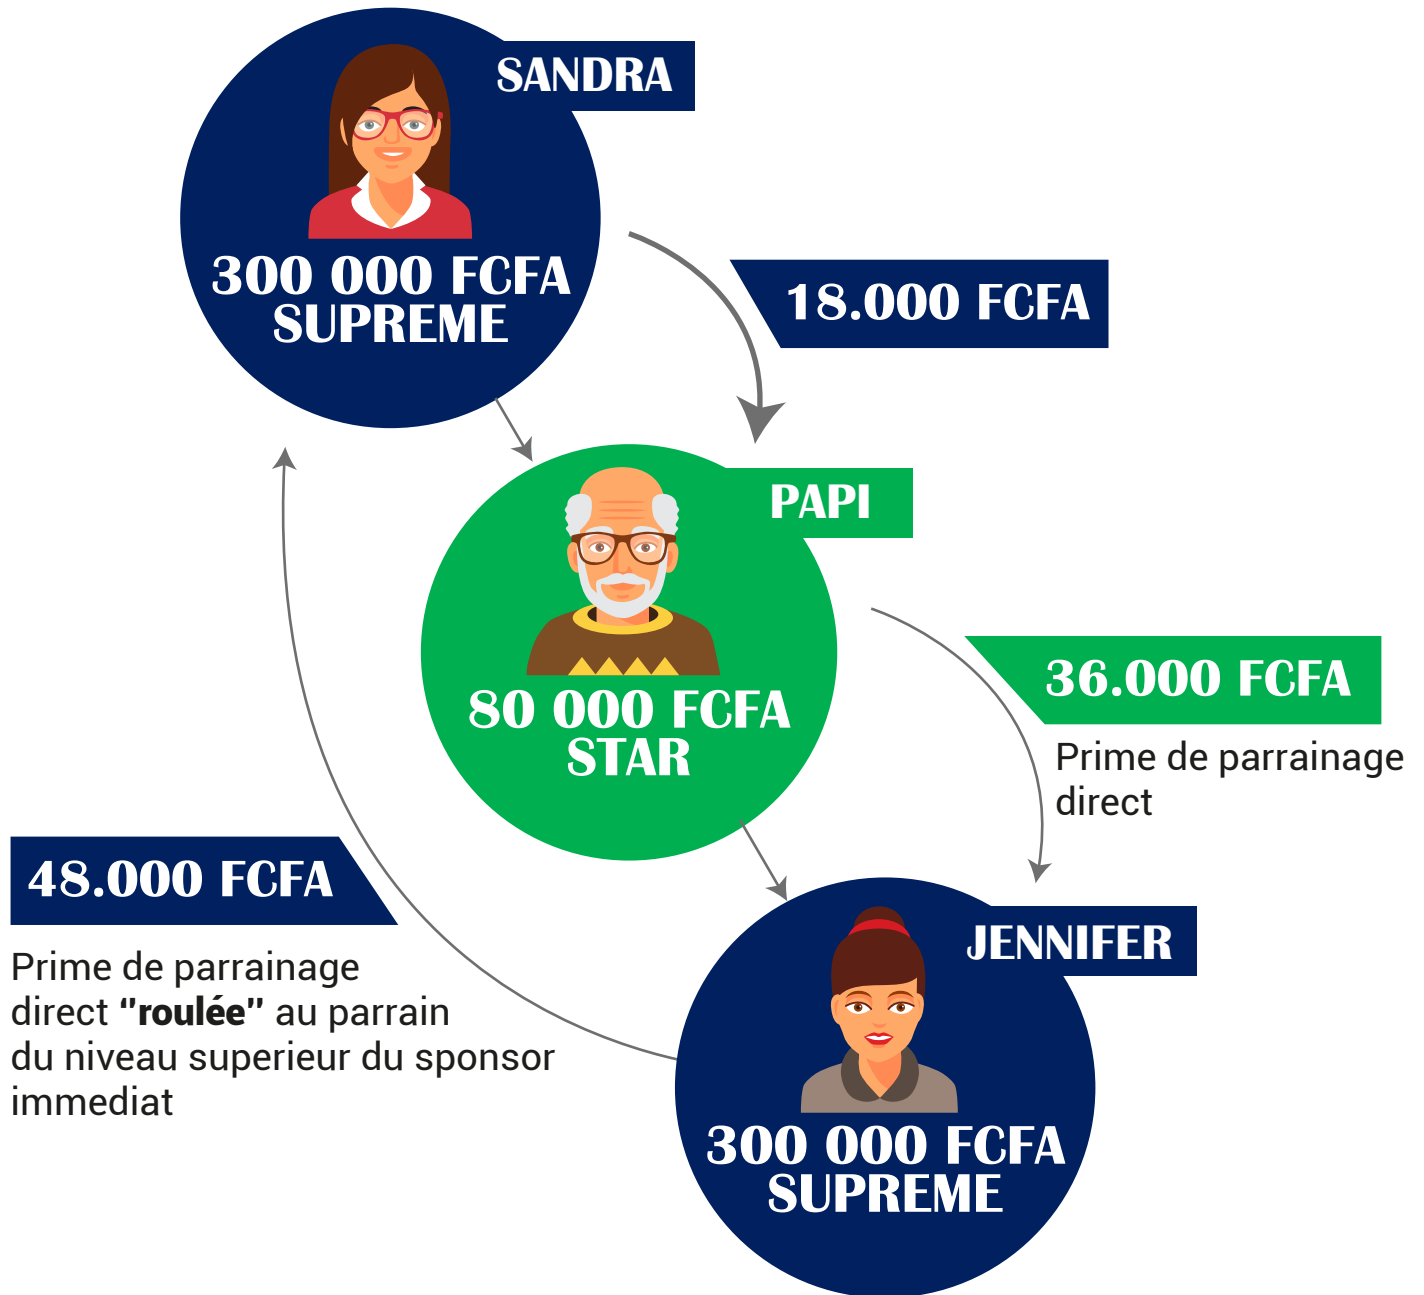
SANDRA

300 000 FCFA
SUPREME

18.000 FCFA

PAPI

80 000 FCFA
STAR

36.000 FCFA

Prime de parrainage direct

48.000 FCFA

Prime de parrainage direct **"roulée"** au parrain du niveau superieur du sponsor immediat

JENNIFER

300 000 FCFA
SUPREME